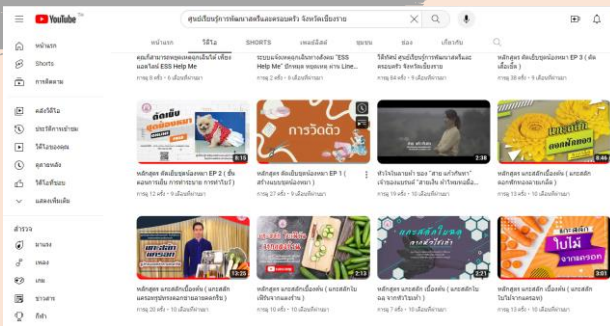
YouTube TH

ศูนย์เรียนรู้การพัฒนาสตรีและครอบครัว จังหวัดเชียงราย

หน้าแรก
Shorts
การติดตาม
คลังวิดีโอ
ประวัติการเข้าชม
วิดีโอของคุณ
ดูภายหลัง
วิดีโอที่ชอบ
แสดงเพิ่มเติม
สำรวจ
มาแรง
เพลง
เกม
ข่าวสาร
กีฬา

หน้าแรก วิดีโอ SHORTS เพลย์ลิสต์ ชุมชน ช่อง เกี่ยวกับ

คณะทำงานระบบคุ้มครองเด็กออนไลน์ เพื่อแนะนำสื่อ ESS Help Me
การดู 8 ครั้ง • 9 เดือนที่ผ่านมา

ระบบแจ้งเหตุเบื้องต้น "ESS Help Me" ผ่านแอพ Line...
การดู 2 ครั้ง • 9 เดือนที่ผ่านมา

วิดีทัศน์ ศูนย์เรียนรู้การพัฒนาสตรีและครอบครัว จังหวัดเชียงราย
การดู 7 ครั้ง • 9 เดือนที่ผ่านมา

หลักสูตร ตัดเย็บชุดน้องหมา EP 3 (ตัดเสื้อเย็บ)
การดู 30 ครั้ง • 9 เดือนที่ผ่านมา

ตัดเย็บชุดน้องหมา
8:15
หลักสูตร ตัดเย็บชุดน้องหมา EP 2 ( ขั้นตอนการเย็บ การทำรายาง การทำโบว์ )
การดู 2 ครั้ง • 9 เดือนที่ผ่านมา

การวัดตัว
หลักสูตร ตัดเย็บชุดน้องหมา EP 1 ( สร้างแบบชุดน้องหมา )
การดู 27 ครั้ง • 9 เดือนที่ผ่านมา

2:38
ทำไร่ไถนาหน้า ฉลอ "สายเชียงราย" เจ้าของแนวฟีก "สายเสือ ทำไร่ทำนาเผื่อ...
การดู 19 ครั้ง • 10 เดือนที่ผ่านมา

ดอกดาวเรือง
8:46
หลักสูตร แกะสลักไม้เนื้ออ่อน ( แกะสลักดอกดาวเรือง )
การดู 13 ครั้ง • 10 เดือนที่ผ่านมา

13:25
หลักสูตร แกะสลักไม้เนื้ออ่อน ( แกะสลักและผลิตภัณฑ์ผ้าลายเดคร์ )
การดู 3 ครั้ง • 10 เดือนที่ผ่านมา

2:13
หลักสูตร แกะสลักไม้เนื้ออ่อน ( แกะสลักเจ็ดจงหลวงหัว )
การดู 10 ครั้ง • 10 เดือนที่ผ่านมา

2:21
หลักสูตร แกะสลักไม้เนื้ออ่อน ( แกะสลักใบฉลุ จากหัวไชเท้า )
การดู 8 ครั้ง • 10 เดือนที่ผ่านมา

แกะสลัก ใบไม้ จากแครอท
8:54
หลักสูตร แกะสลักไม้เนื้ออ่อน ( แกะสลักใบไม้จากแครอท )
การดู 15 ครั้ง • 10 เดือนที่ผ่านมา